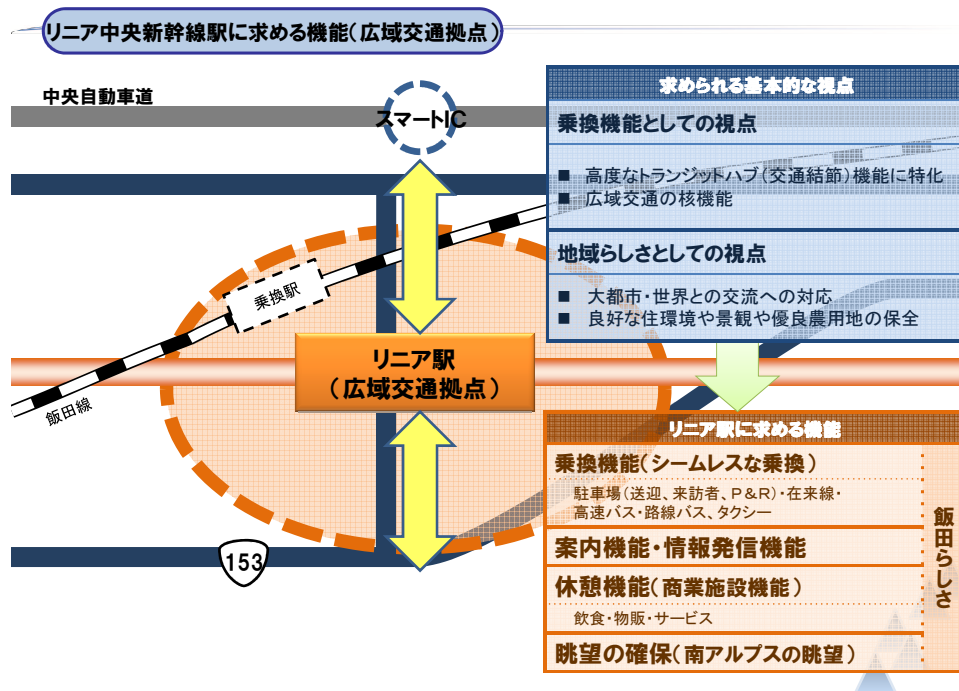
リニア中央新幹線駅に求める機能（広域交通拠点）

中央自動車道

スマートIC

乗換駅

飯田線

リニア駅
（広域交通拠点）

153

求められる基本的な視点

乗換機能としての視点

■ 高度なトランジットハブ（交通結節）機能に特化
■ 広域交通の核機能

地域らしさとしての視点

■ 大都市・世界との交流への対応
■ 良好な住環境や景観や優良農用地の保全

リニア駅に求める機能

乗換機能（シームレスな乗換）
駐車場（送迎、来訪者、P&R）・在来線・高速バス・路線バス、タクシー

案内機能・情報発信機能

休憩機能（商業施設機能）
飲食・物販・サービス

眺望の確保（南アルプスの眺望）

飯田らしさ